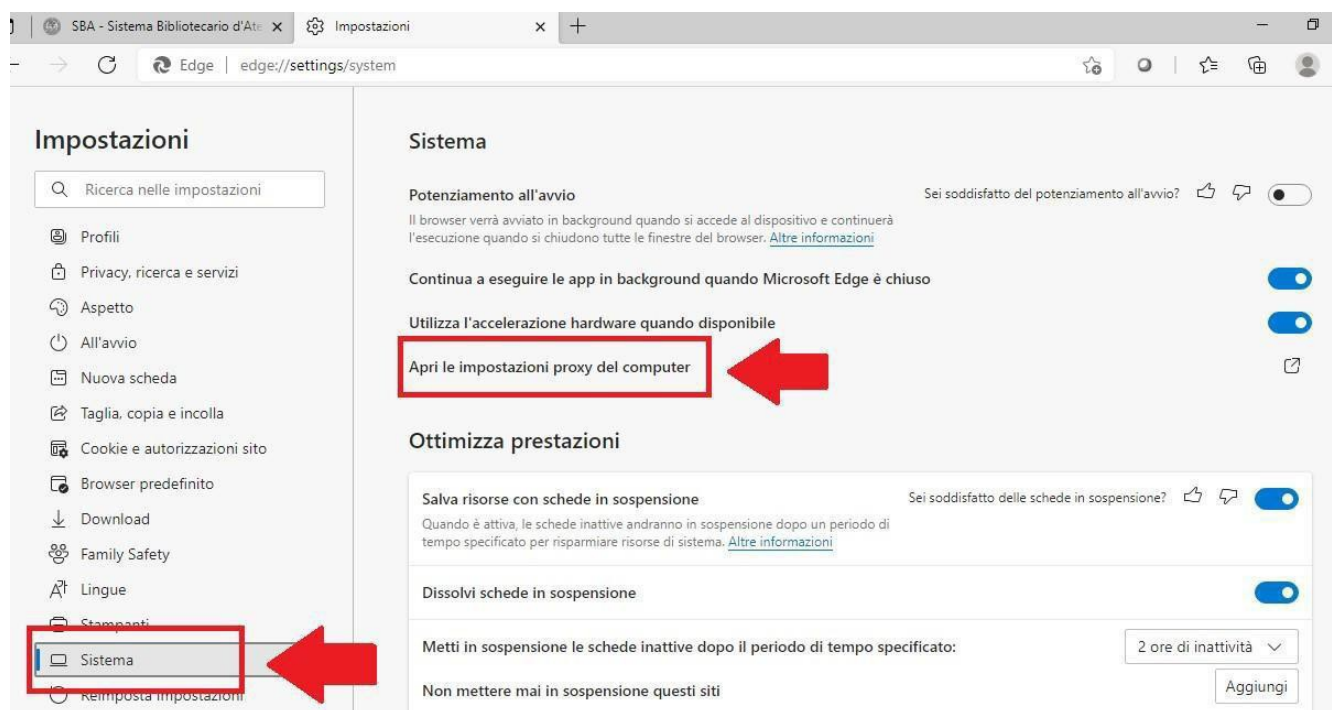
SBA - Sistema Bibliotecario d'Ate ×
Impostazioni ×
+

Edge | edge://settings/system

Impostazioni

Ricerca nelle impostazioni

Profili
Privacy, ricerca e servizi
Aspetto
All'avvio
Nuova scheda
Taglia, copia e incolla
Cookie e autorizzazioni sito
Browser predefinito
Download
Family Safety
Lingue
Stampanti
Sistema
Reimposta impostazioni

Sistema

Potenziamento all'avvio
Sei soddisfatto del potenziamento all'avvio?
Il browser verrà avviato in background quando si accede al dispositivo e continuerà l'esecuzione quando si chiudono tutte le finestre del browser. Altre informazioni

Continua a eseguire le app in background quando Microsoft Edge è chiuso

Utilizza l'accelerazione hardware quando disponibile

Apri le impostazioni proxy del computer

Ottimizza prestazioni

Salva risorse con schede in sospensione
Sei soddisfatto delle schede in sospensione?
Quando è attiva, le schede inattive andranno in sospensione dopo un periodo di tempo specificato per risparmiare risorse di sistema. Altre informazioni

Dissolvi schede in sospensione

Metti in sospensione le schede inattive dopo il periodo di tempo specificato:
2 ore di inattività

Non mettere mai in sospensione questi siti
Aggiungi